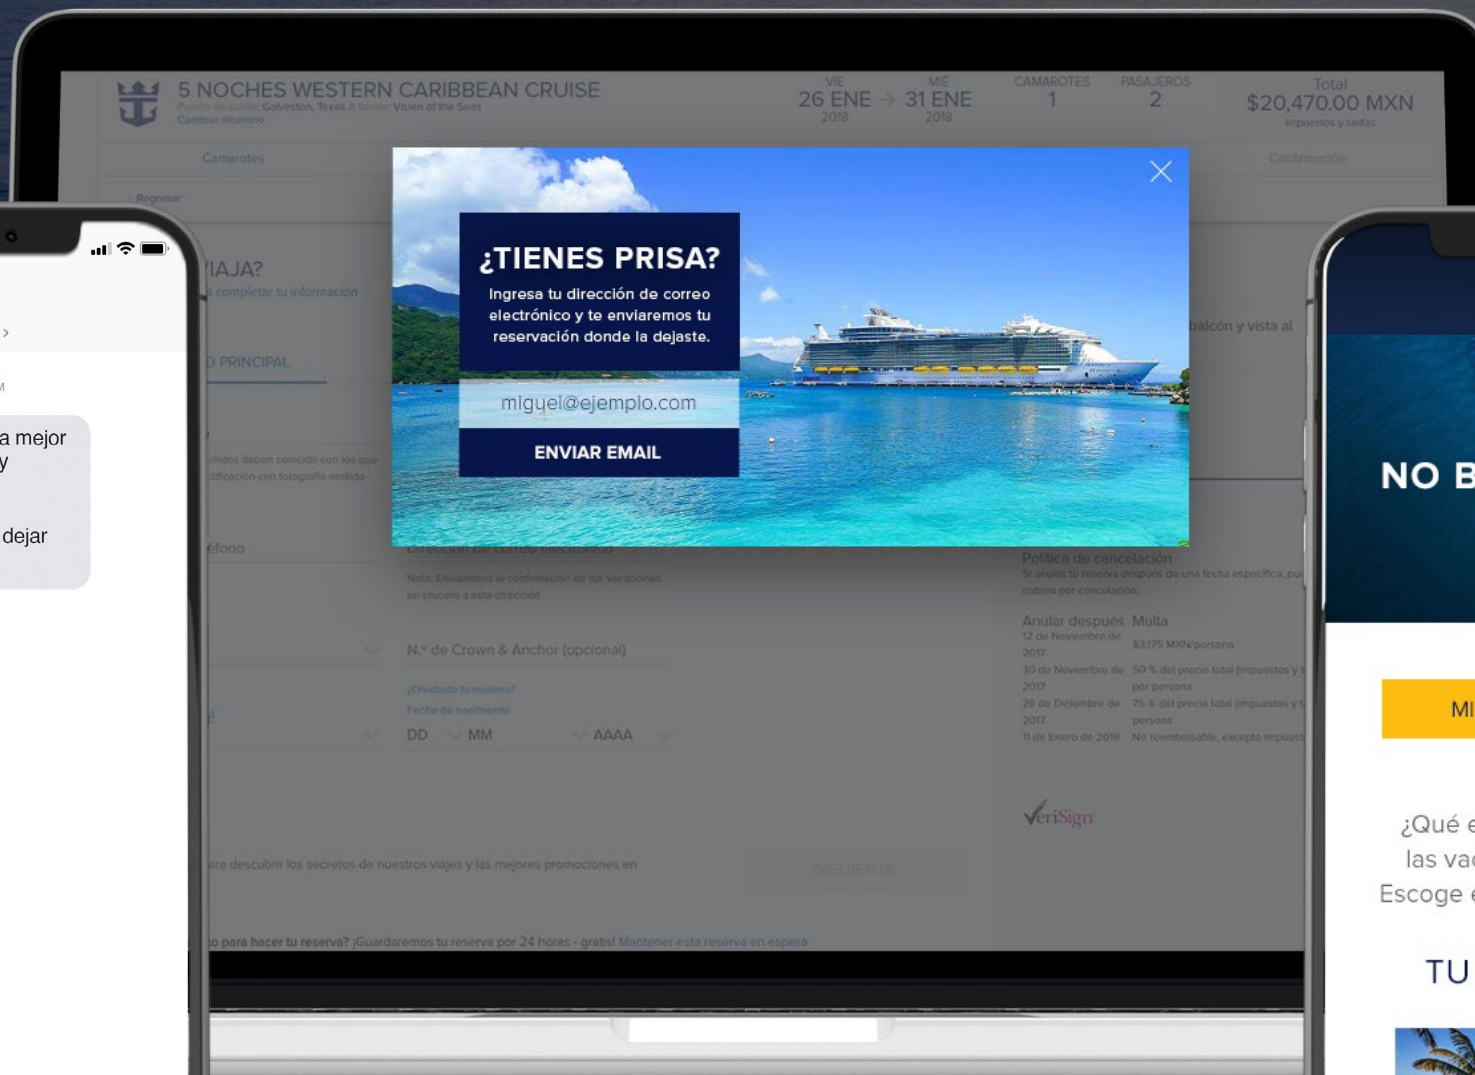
5 NOCHES WESTERN CARIBBEAN CRUISE
Puerto de salida: Galveston, Texas A bordo: Vision of the Seas
Cambiar itinerario

VIE 26 ENE 2018 → MIÉ 31 ENE 2018

CAMAROTES 1

PASAJEROS 2

Total $20,470.00 MXN
Impuestos y tasas

Camarotes

Confirmación

Regresar

¿TIENES PRISA?

Ingresa tu dirección de correo electrónico y te enviaremos tu reservación donde la dejaste.

miguel@ejemplo.com

ENVIAR EMAIL

IAJA?
completar tu información

O PRINCIPAL

balcón y vista al

Dirección de correo electrónico
Nota: Enviaremos la confirmación de tus vacaciones en crucero a esta dirección

N.º de Crown & Anchor (opcional)
¿Olvidaste tu número?
Fecha de nacimiento
DD MM AAAA

Política de cancelación
Si anulas tu reserva después de una fecha específica, pu cobros por cancelación.

| Anular después | Multa |
|---|---|
| 12 de Noviembre de 2017 | $3175 MXN/persona |
| 30 de Noviembre de 2017 | 50 % del precio total (impuestos y t por persona |
| 28 de Diciembre de 2017 | 75 % del precio total (impuestos y t persona |
| 11 de Enero de 2018 | No reembolsable, excepto impuest |

VeriSign

ara descubrir los secretos de nuestros viajes y las mejores promociones en

SIGUIENTE

o para hacer tu reserva? ¡Guardaremos tu reserva por 24 horas - gratis! Mantener esta reserva en espera

a mejor
y
dejar

NO B

MI

¿Qué e
las vac
Escoge e

TU